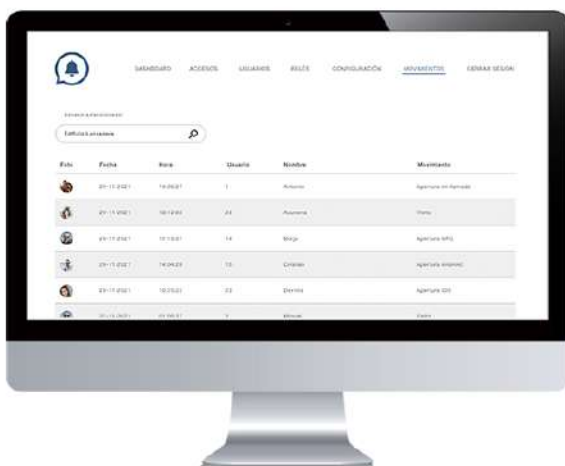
DASHBOARD ACCESOS USUARIOS BELLS CONFIGURACIÓN MOVIMIENTOS CERRAR SESIÓN

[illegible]

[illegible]

| Foto | Fecha | Hora | Usuario | Nombre | Movimiento |
|---|---|---|---|---|---|
| | 29-11-2021 | 19:26:07 | 1 | Antonio | Apertura en llamada |
| | 29-11-2021 | 18:12:03 | 23 | Susana | Timbre |
| | 29-11-2021 | 17:13:07 | 14 | Borja | Apertura NFC |
| | 29-11-2021 | 14:04:23 | 13 | Cristian | Apertura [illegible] |
| | 29-11-2021 | 10:25:03 | 23 | Dennis | Apertura QR |
| | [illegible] | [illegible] | 2 | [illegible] | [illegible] |